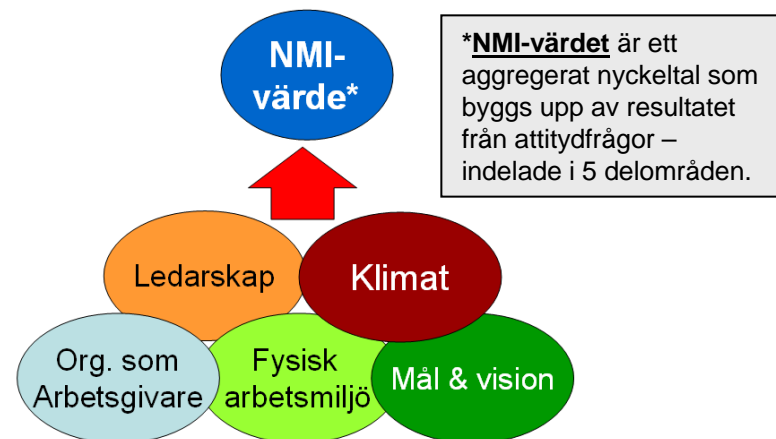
NMI-värde*

*NMI-värdet är ett aggregerat nyckeltal som byggs upp av resultatet från attitydfrågor – indelade i 5 delområden.

Ledarskap

Klimat

Org. som Arbetsgivare

Fysisk arbetsmiljö

Mål & vision